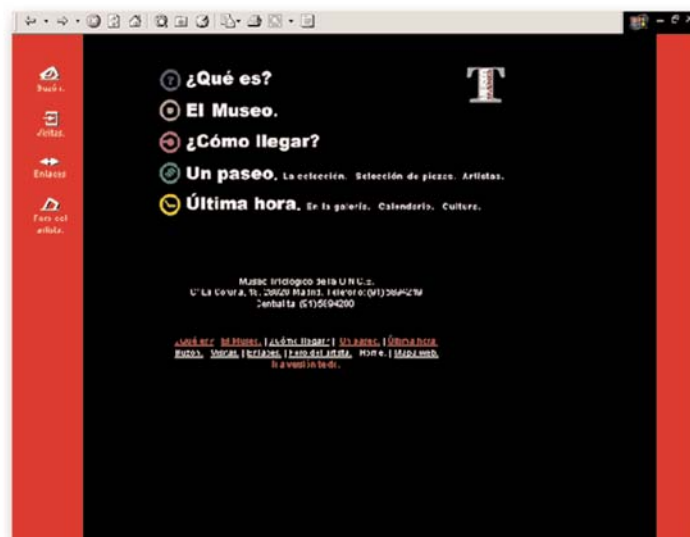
Buzón

Visitas

Enlaces

Foro del artista

¿Qué es?

El Museo.

¿Cómo llegar?

Un paseo. La colección. Selección de piezas. Artistas.

Última hora. En la galería. Calendario. Cultura.

T

Museo Tiflológico de la O.N.C.E.
C/ La Coruña, 18. 28020 Madrid. Teléfono: (91) 589 42 19
Centralita: (91) 5894200

¿Qué es? | El Museo. | ¿Cómo llegar? | Un paseo. | Última hora
Buzón. | Visitas. | Enlaces. | Foro del artista. | Home. | Mapa web.
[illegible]